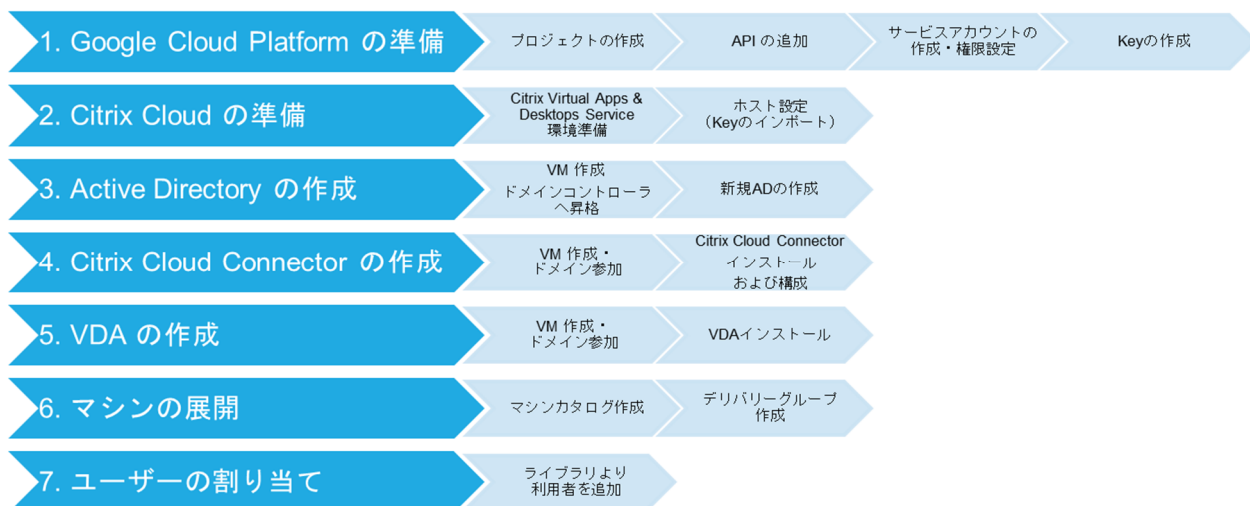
1. Google Cloud Platform の準備

プロジェクトの作成

API の追加

サービスアカウントの作成・権限設定

Keyの作成

2. Citrix Cloud の準備

Citrix Virtual Apps & Desktops Service 環境準備

ホスト設定（Keyのインポート）

3. Active Directory の作成

VM 作成 ドメインコントローラへ昇格

新規ADの作成

4. Citrix Cloud Connector の作成

VM 作成・ドメイン参加

Citrix Cloud Connector インストールおよび構成

5. VDA の作成

VM 作成・ドメイン参加

VDAインストール

6. マシンの展開

マシンカタログ作成

デリバリーグループ作成

7. ユーザーの割り当て

ライブラリより利用者を追加